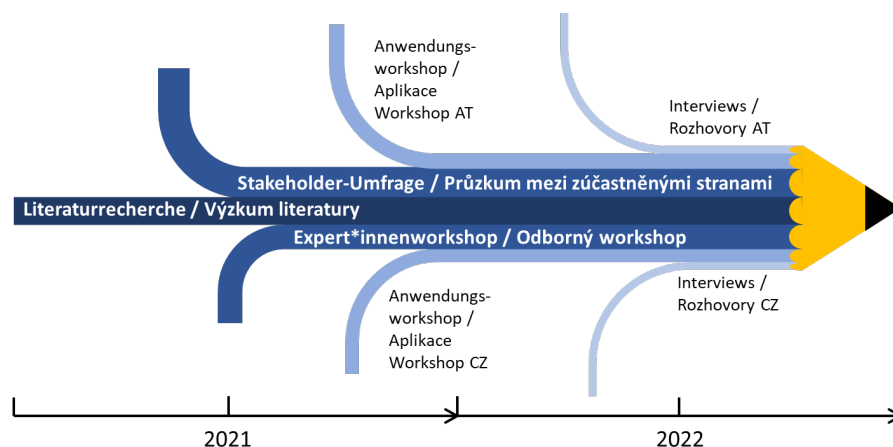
Anwendungsworkshop / Aplikace Workshop AT

Interviews / Rozhovory AT

Stakeholder-Umfrage / Průzkum mezi zúčastněnými stranami

Literaturrecherche / Výzkum literatury

Expert*innenworkshop / Odborný workshop

Anwendungsworkshop / Aplikace Workshop CZ

Interviews / Rozhovory CZ

2021

2022